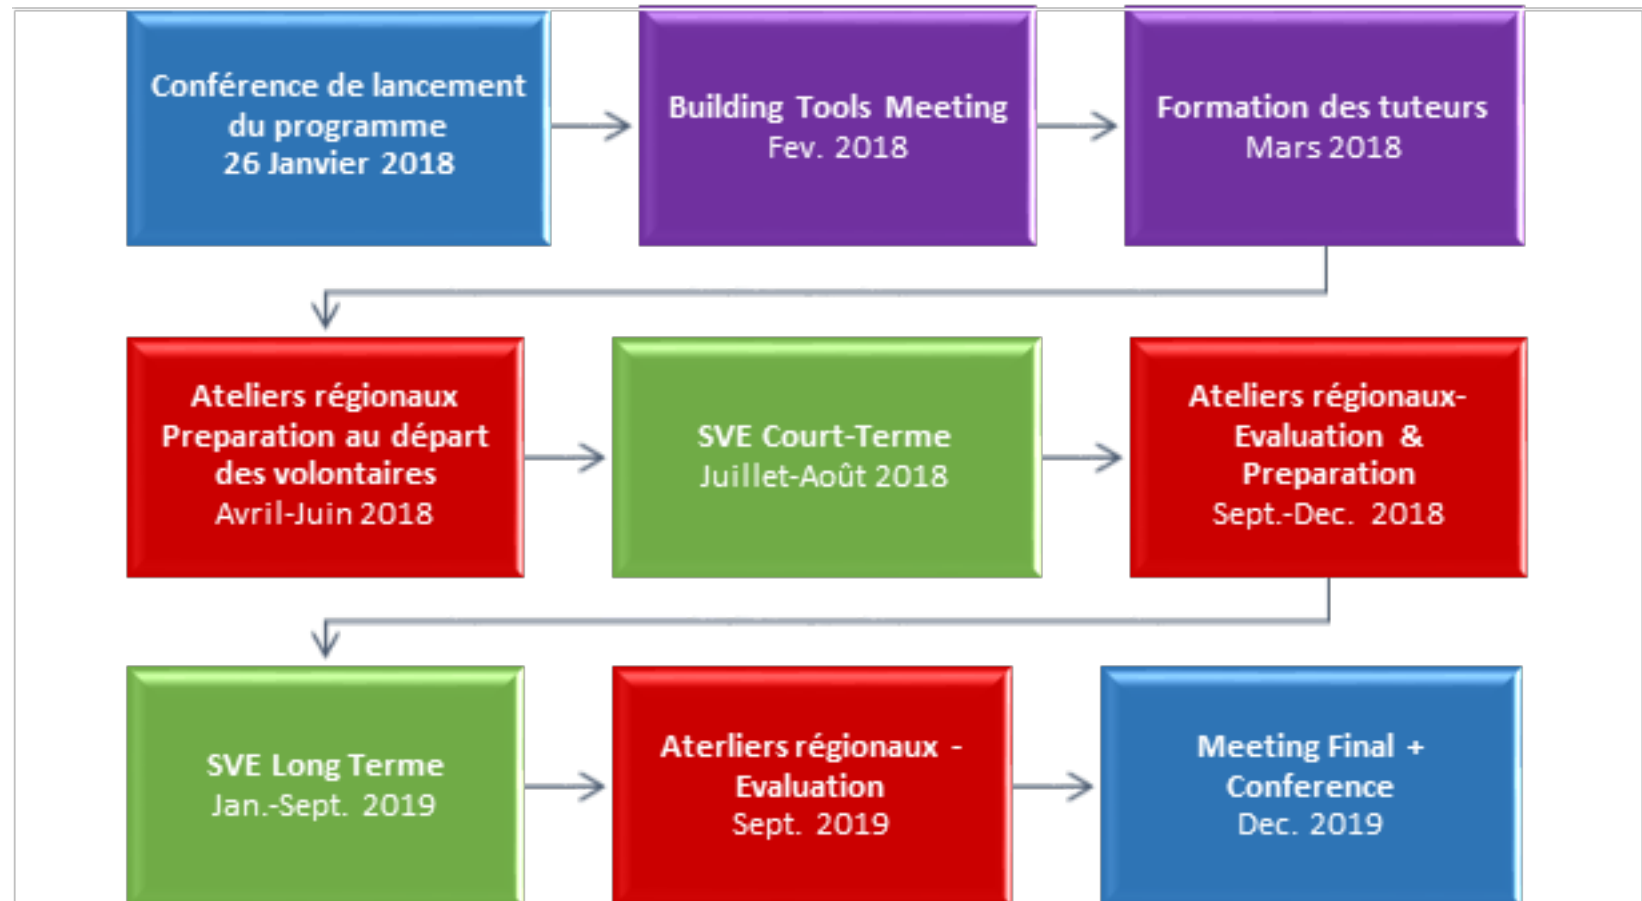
Conférence de lancement du programme
26 Janvier 2018

Building Tools Meeting
Fev. 2018

Formation des tuteurs
Mars 2018

Ateliers régionaux
Preparation au départ des volontaires
Avril-Juin 2018

SVE Court-Terme
Juillet-Août 2018

Ateliers régionaux-
Evaluation &
Preparation
Sept.-Dec. 2018

SVE Long Terme
Jan.-Sept. 2019

Aterliers régionaux -
Evaluation
Sept. 2019

Meeting Final +
Conference
Dec. 2019